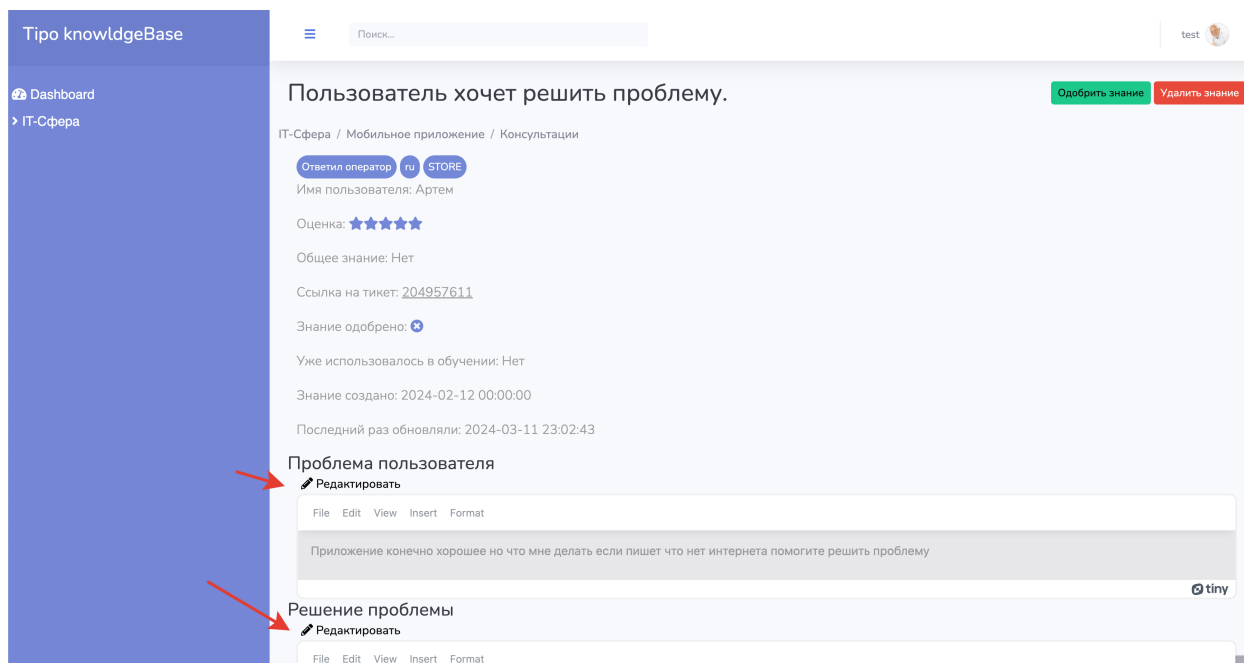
Tipo knowldgeBase

Dashboard
IT-Сфера

Поиск...

test

Пользователь хочет решить проблему.

Одобрить знание
Удалить знание

IT-Сфера / Мобильное приложение / Консультации

Ответил оператор ru STORE

Имя пользователя: Артем

Оценка:

Общее знание: Нет

Ссылка на тикет: 204957611

Знание одобрено:

Уже использовалось в обучении: Нет

Знание создано: 2024-02-12 00:00:00

Последний раз обновляли: 2024-03-11 23:02:43

Проблема пользователя

Редактировать

File Edit View Insert Format

Приложение конечно хорошее но что мне делать если пишет что нет интернета помогите решить проблему

tiny

Решение проблемы

Редактировать

File Edit View Insert Format